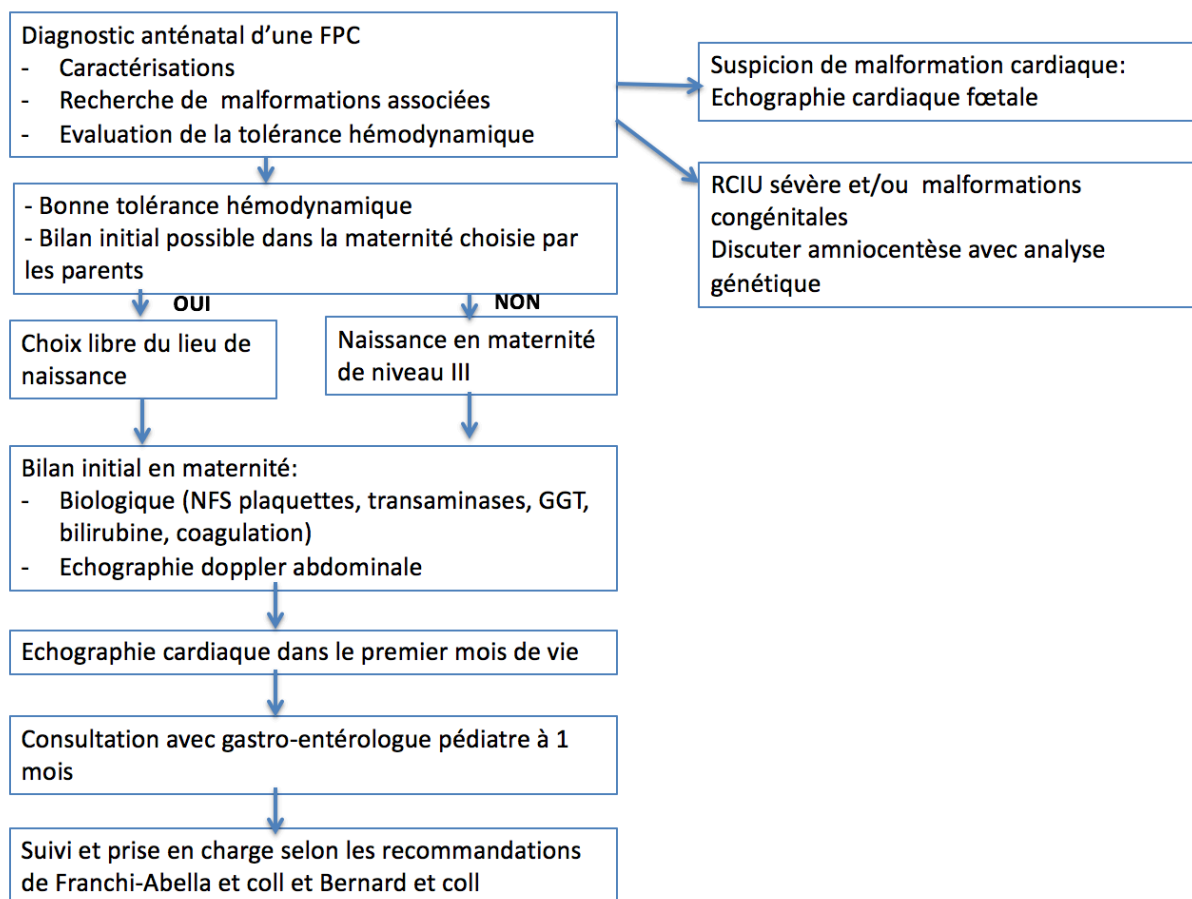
Diagnostic anténatal d'une FPC
- Caractérisations
- Recherche de malformations associées
- Evaluation de la tolérance hémodynamique

Suspicion de malformation cardiaque: Echographie cardiaque fœtale

RCIU sévère et/ou malformations congénitales
Discuter amniocentèse avec analyse génétique

- Bonne tolérance hémodynamique
- Bilan initial possible dans la maternité choisie par les parents

OUI

NON

Choix libre du lieu de naissance

Naissance en maternité de niveau III

Bilan initial en maternité:
- Biologique (NFS plaquettes, transaminases, GGT, bilirubine, coagulation)
- Echographie doppler abdominale

Echographie cardiaque dans le premier mois de vie

Consultation avec gastro-entérologue pédiatre à 1 mois

Suivi et prise en charge selon les recommandations de Franchi-Abella et coll et Bernard et coll